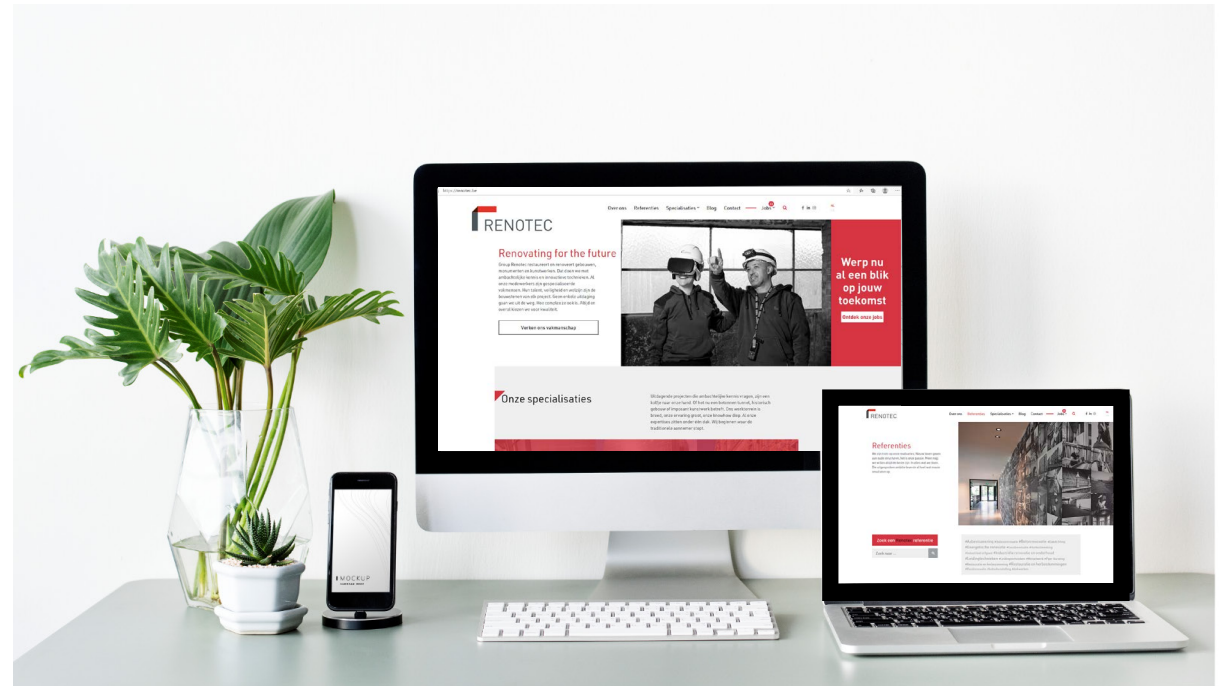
https://renotec.be

RENOTEC

Over ons Referenties Specialisaties Blog Contact Jobs

f in

Renovating for the future

Groep Renotec restaureert en renoveert gebouwen, monumenten en kunstwerken. Dat doen we met ambachtelijke kennis en innovatieve technieken. Al onze medewerkers zijn gepassioneerde vakmensen. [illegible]

Verken ons vakmanschap

Werp nu al een blik op jouw toekomst

Ontdek onze jobs

Onze specialisaties

Wij begeleiden projecten die ambachtelijke kennis vragen, zijn een kritische en uniek. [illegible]

RENOTEC

Over ons Referenties Specialisaties Blog Contact Jobs

Referenties

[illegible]

Zoek een referentie

Zoek naar...

MOCKUP